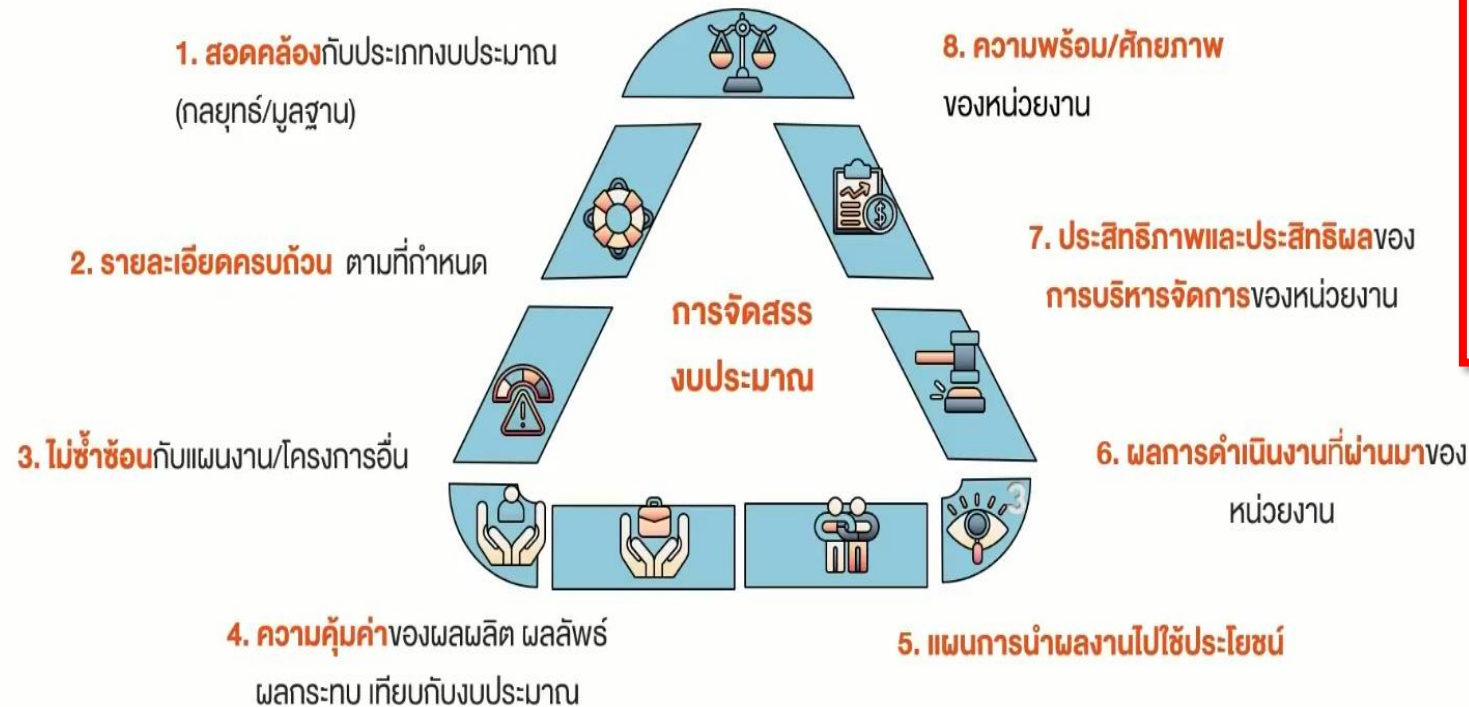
1. สอดคล้องกับประเภทงบประมาณ (กลยุทธ์/มูลฐาน)

8. ความพร้อม/ศักยภาพ ของหน่วยงาน

2. รายละเอียดครบถ้วน ตามที่กำหนด

7. ประสิทธิภาพและประสิทธิผลของ การบริหารจัดการของหน่วยงาน

การจัดสรร งบประมาณ

3. ไม่ซ้ำซ้อนกับแผนงาน/โครงการอื่น

6. ผลการดำเนินงานที่ผ่านมาของ หน่วยงาน

4. ความคุ้มค่าของผลผลิต ผลลัพธ์ ผลกระทบ เทียบกับงบประมาณ

5. แผนการนำผลงานไปใช้ประโยชน์